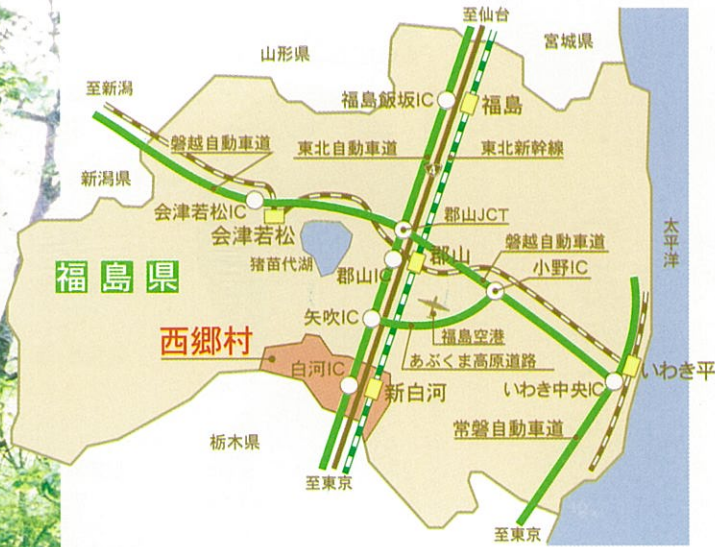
至仙台
宮城県
山形県
至新潟
福島飯坂IC
福島
磐越自動車道
東北自動車道
東北新幹線
新潟県
会津若松IC
会津若松
郡山JCT
太平洋
猪苗代湖
郡山
磐越自動車道
福島県
郡山IC
小野IC
矢吹IC
福島空港
西郷村
あぶくま高原道路
白河IC
新白河
いわき中央IC
いわき平
常磐自動車道
栃木県
至東京
至東京